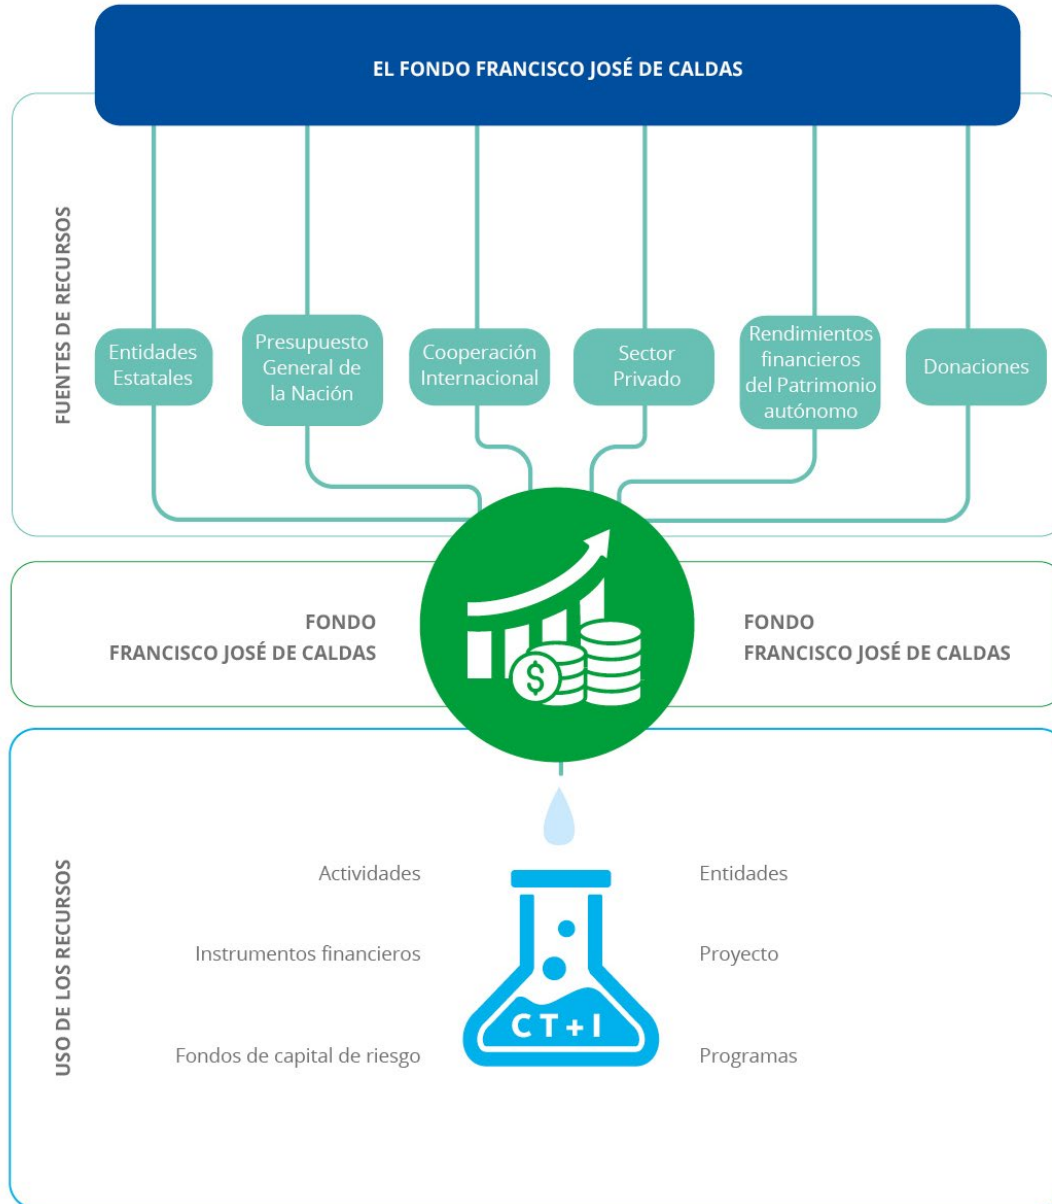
EL FONDO FRANCISCO JOSÉ DE CALDAS

FUENTES DE RECURSOS

Entidades Estatales

Presupuesto General de la Nación

Cooperación Internacional

Sector Privado

Rendimientos financieros del Patrimonio autónomo

Donaciones

FONDO FRANCISCO JOSÉ DE CALDAS

$

FONDO FRANCISCO JOSÉ DE CALDAS

USO DE LOS RECURSOS

Actividades

Instrumentos financieros

Fondos de capital de riesgo

CT + I

Entidades

Proyecto

Programas